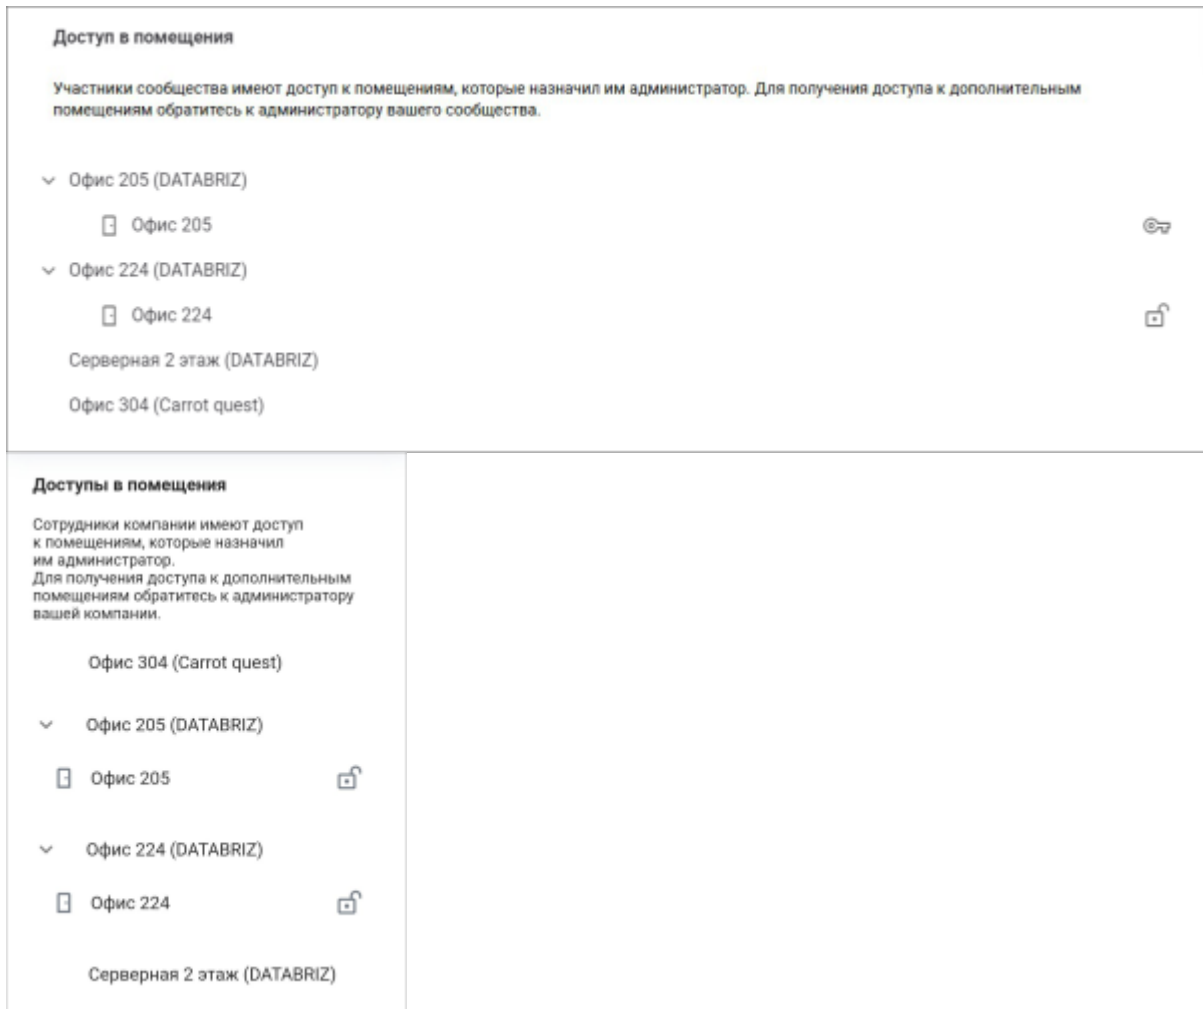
Доступ в помещения

Участники сообщества имеют доступ к помещениям, которые назначил им администратор. Для получения доступа к дополнительным помещениям обратитесь к администратору вашего сообщества.

Офис 205 (DATABRIZ)

Офис 205

Офис 224 (DATABRIZ)

Офис 224

Серверная 2 этаж (DATABRIZ)

Офис 304 (Carrot quest)

Доступы в помещения

Сотрудники компании имеют доступ к помещениям, которые назначил им администратор.
Для получения доступа к дополнительным помещениям обратитесь к администратору вашей компании.

Офис 304 (Carrot quest)

Офис 205 (DATABRIZ)

Офис 205

Офис 224 (DATABRIZ)

Офис 224

Серверная 2 этаж (DATABRIZ)